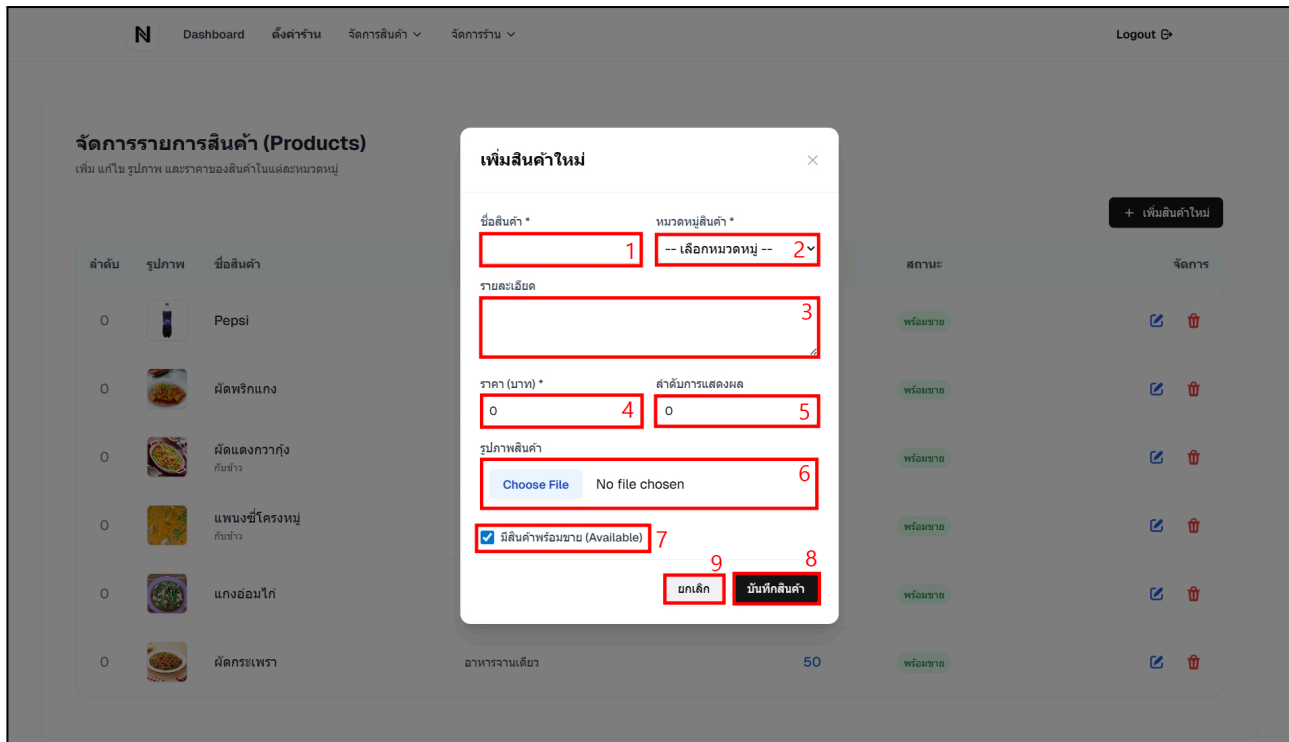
N Dashboard ตั้งค่าร้าน จัดการสินค้า จัดการร้าน Logout

จัดการรายการสินค้า (Products)
เพิ่ม แก้ไข รูปภาพ และราคาของสินค้าในแต่ละหมวดหมู่

+ เพิ่มสินค้าใหม่

| ลำดับ | รูปภาพ | ชื่อสินค้า | | | สถานะ | จัดการ |
|---|---|---|---|---|---|---|
| 0 | | Pepsi | | | พร้อมขาย | |
| 0 | | ผัดพริกแกง | | | พร้อมขาย | |
| 0 | | ผัดแดงกวากุ้ง กับข้าว | | | พร้อมขาย | |
| 0 | | แพนงซี่โครงหมู กับข้าว | | | พร้อมขาย | |
| 0 | | แกงอ่อมไก่ | | | พร้อมขาย | |
| 0 | | ผัดกระเพรา | อาหารจานเดียว | 50 | พร้อมขาย | |

เพิ่มสินค้าใหม่ ×

ชื่อสินค้า * 1
หมวดหมู่สินค้า * -- เลือกหมวดหมู่ -- 2
รายละเอียด 3
ราคา (บาท) * 0 4
ลำดับการแสดงผล 0 5
รูปภาพสินค้า Choose File No file chosen 6
มีสินค้าพร้อมขาย (Available) 7
9 ยกเลิก
8 บันทึกสินค้า